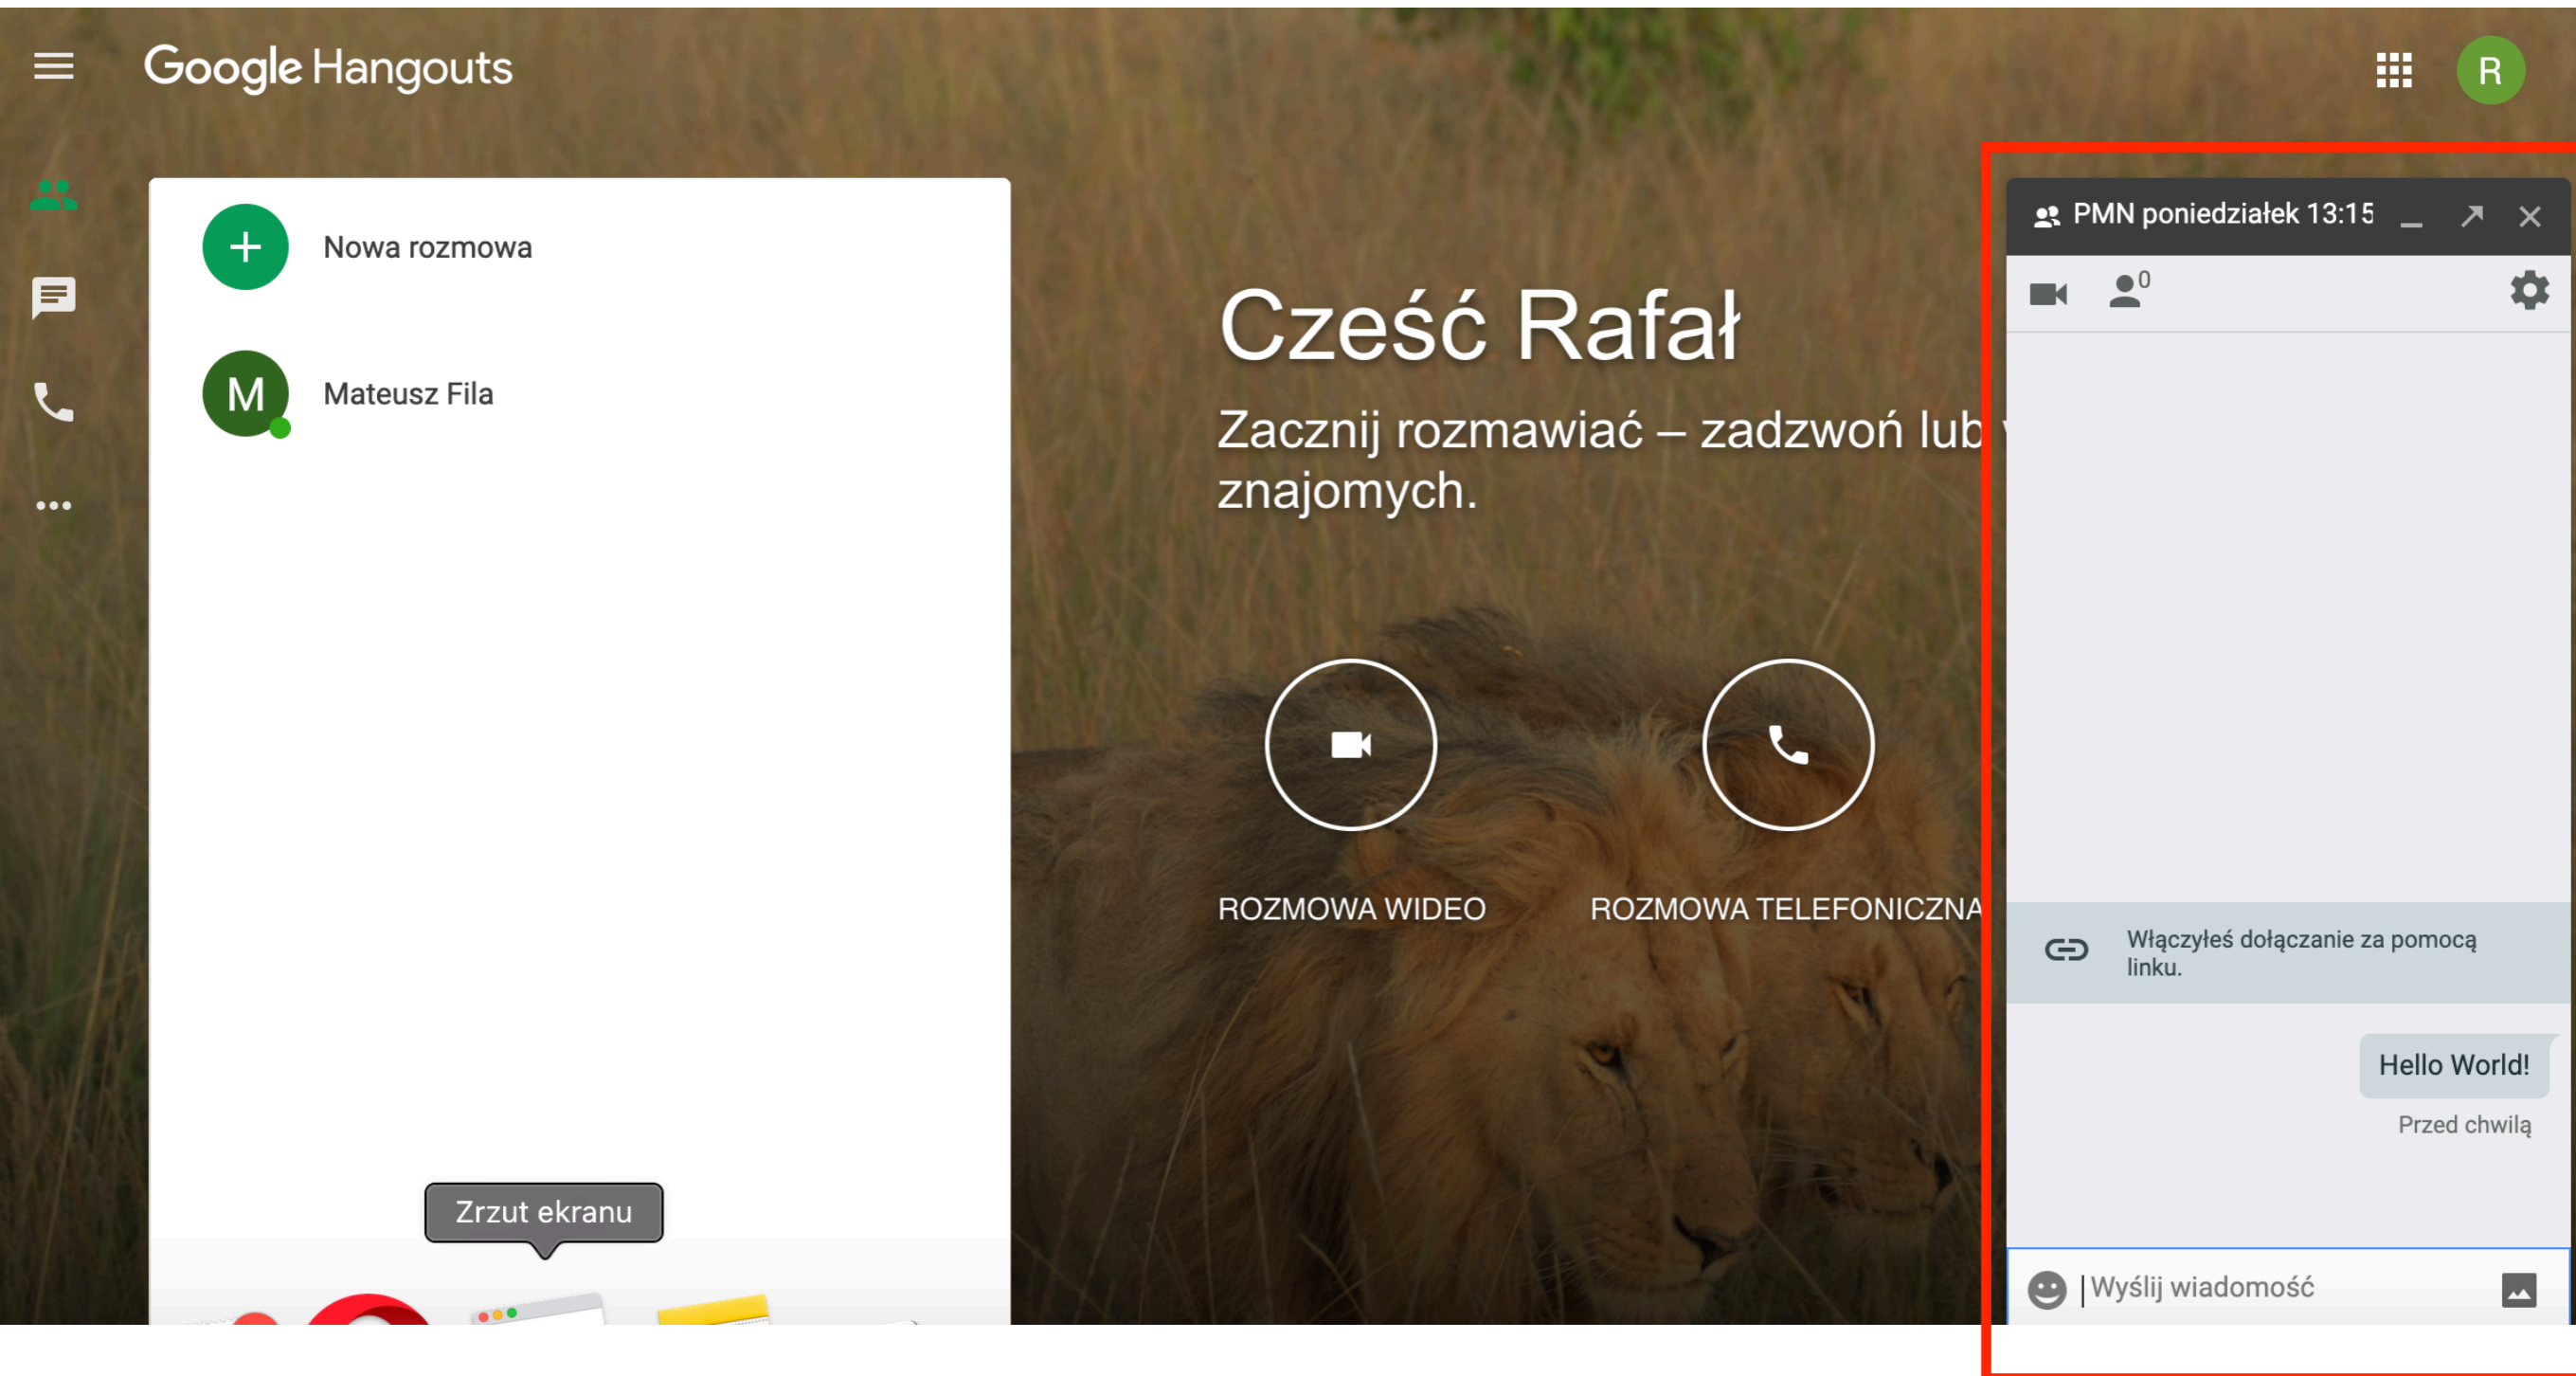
Google Hangouts

R

Nowa rozmowa

M

Mateusz Fila

Cześć Rafał

Zacznij rozmawiać – zadzwoń lub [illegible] znajomych.

ROZMOWA WIDEO

ROZMOWA TELEFONICZNA

PMN poniedziałek 13:15

0

Włączyłeś dołączanie za pomocą linku.

Hello World!

Przed chwilą

Wyślij wiadomość

Zrzut ekranu